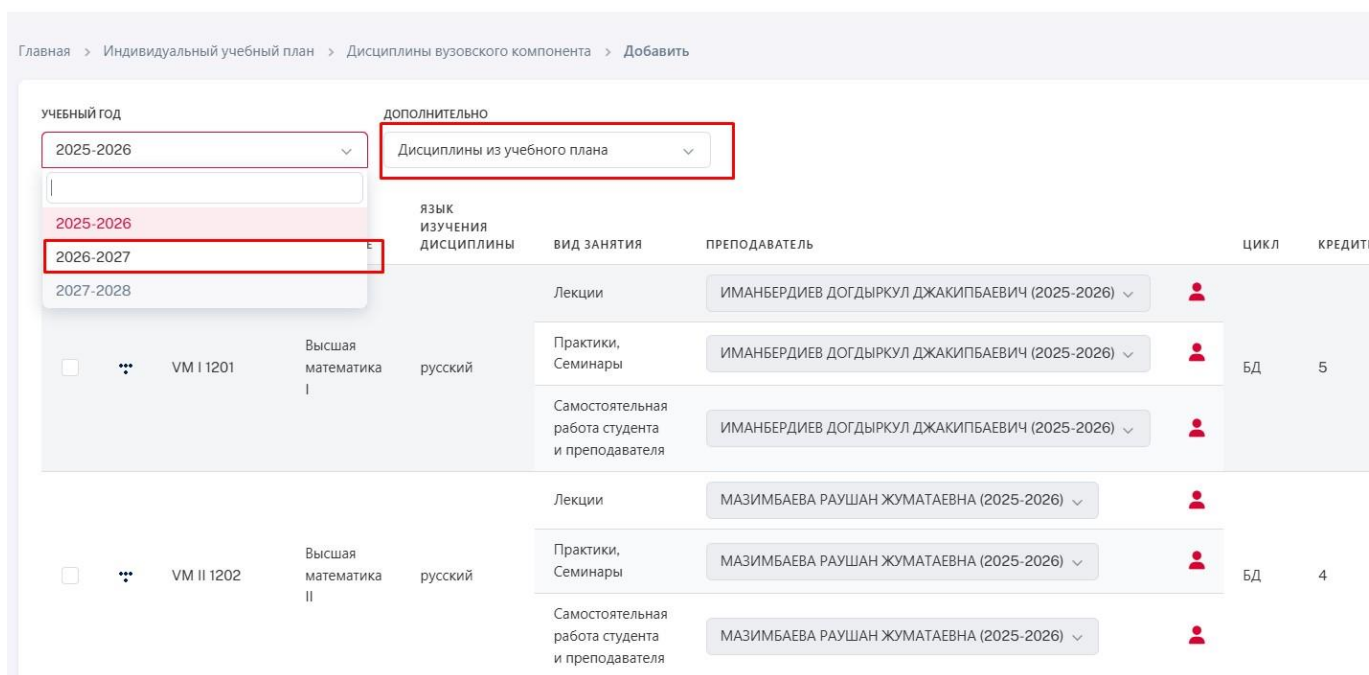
Главная > Индивидуальный учебный план > Дисциплины вузовского компонента > **Добавить**

УЧЕБНЫЙ ГОД

2025-2026

ДОПОЛНИТЕЛЬНО

Дисциплины из учебного плана

2025-2026

2026-2027

2027-2028

| | | | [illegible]Е | ЯЗЫК ИЗУЧЕНИЯ ДИСЦИПЛИНЫ | ВИД ЗАНЯТИЯ | ПРЕПОДАВАТЕЛЬ | ЦИКЛ | КРЕДИТ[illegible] |
|---|---|---|---|---|---|---|---|---|
| | | | | | Лекции | ИМАНБЕРДИЕВ ДОГДЫРКУЛ ДЖАКИПБАЕВИЧ (2025-2026) | | |
| | | VM I 1201 | Высшая математика I | русский | Практики, Семинары | ИМАНБЕРДИЕВ ДОГДЫРКУЛ ДЖАКИПБАЕВИЧ (2025-2026) | БД | 5 |
| | | | | | Самостоятельная работа студента и преподавателя | ИМАНБЕРДИЕВ ДОГДЫРКУЛ ДЖАКИПБАЕВИЧ (2025-2026) | | |
| | | | | | Лекции | МАЗИМБАЕВА РАУШАН ЖУМАТАЕВНА (2025-2026) | | |
| | | VM II 1202 | Высшая математика II | русский | Практики, Семинары | МАЗИМБАЕВА РАУШАН ЖУМАТАЕВНА (2025-2026) | БД | 4 |
| | | | | | Самостоятельная работа студента и преподавателя | МАЗИМБАЕВА РАУШАН ЖУМАТАЕВНА (2025-2026) | | |